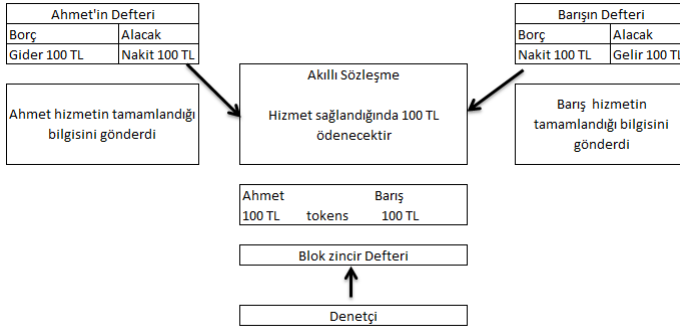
| Ahmet'in Defteri | |
|---|---|
| Borç | Alacak |
| Gider 100 TL | Nakit 100 TL |

| Barışın Defteri | |
|---|---|
| Borç | Alacak |
| Nakit 100 TL | Gelir 100 TL |

Ahmet hizmetin tamamlandığı bilgisini gönderdi

Akıllı Sözleşme

Hizmet sağlandığında 100 TL ödenecektir

Barış hizmetin tamamlandığı bilgisini gönderdi

Ahmet Barış
100 TL tokens 100 TL

Blok zincir Defteri

Denetçi